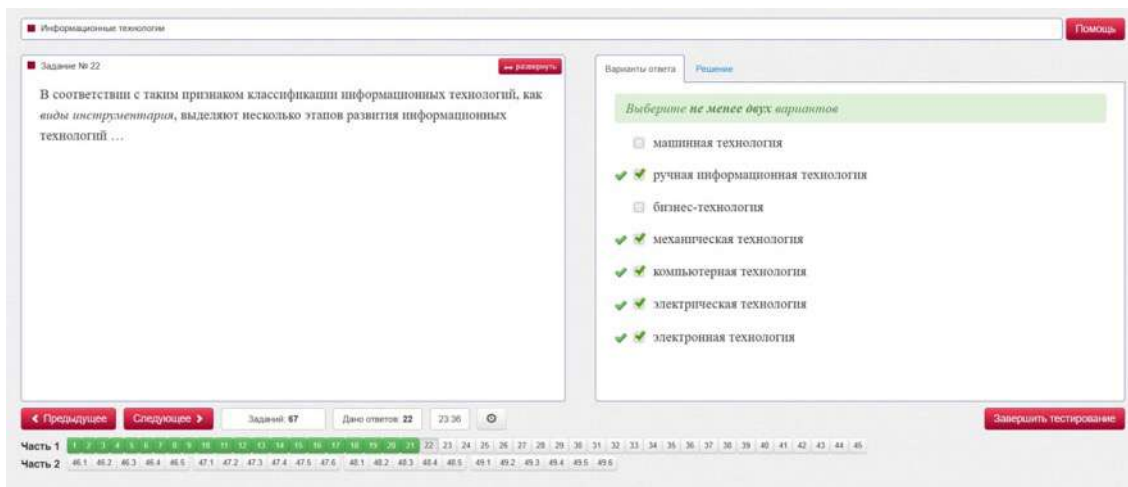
Информационные технологии

Помощь

Задание № 22

↔ развернуть

В соответствии с таким признаком классификации информационных технологий, как *виды инструментария*, выделяют несколько этапов развития информационных технологий …

Варианты ответа | Решение

*Выберите **не менее двух** вариантов*

машинная технология

ручная информационная технология

бизнес-технология

механическая технология

компьютерная технология

электрическая технология

электронная технология

‹ Предыдущее | Следующее › | Заданий: 67 | Дано ответов: 22 | 23:36

Завершить тестирование

Часть 1 1 2 3 4 5 6 7 8 9 10 11 12 13 14 15 16 17 18 19 20 21 22 23 24 25 26 27 28 29 30 31 32 33 34 35 36 37 38 39 40 41 42 43 44 45

Часть 2 46.1 46.2 46.3 46.4 46.5 47.1 47.2 47.3 47.4 47.5 47.6 48.1 48.2 48.3 48.4 48.5 49.1 49.2 49.3 49.4 49.5 49.6